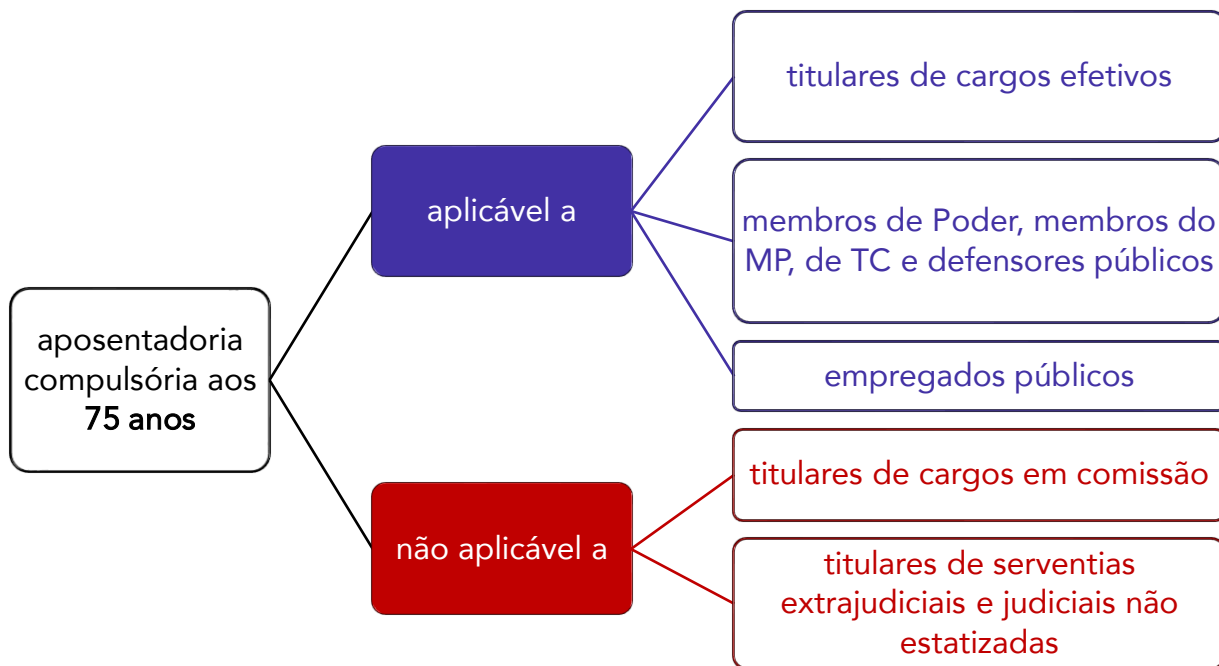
aposentadoria compulsória aos 75 anos

aplicável a

titulares de cargos efetivos

membros de Poder, membros do MP, de TC e defensores públicos

empregados públicos

não aplicável a

titulares de cargos em comissão

titulares de serventias extrajudiciais e judiciais não estatizadas